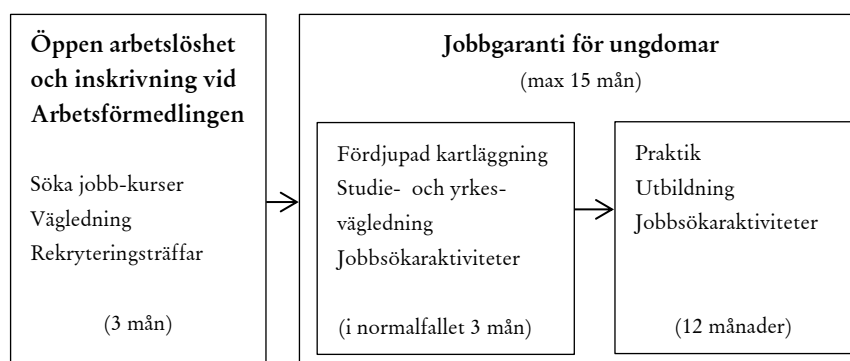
Öppen arbetslöshet och inskrivning vid Arbetsförmedlingen

Söka jobb-kurser
Vägledning
Rekryteringsträffar

(3 mån)

Jobbgaranti för ungdomar

(max 15 mån)

Fördjupad kartläggning
Studie- och yrkesvägledning
Jobbsökaraktiviteter

(i normalfallet 3 mån)

Praktik
Utbildning
Jobbsökaraktiviteter

(12 månader)